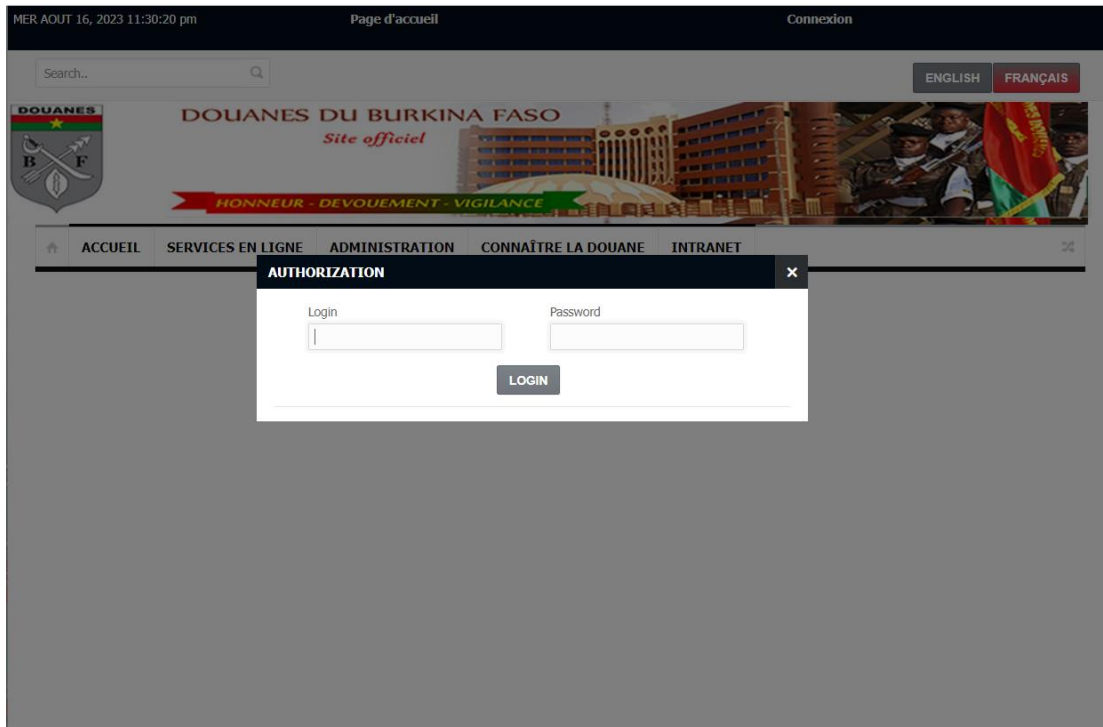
MER AOUT 16, 2023 11:30:20 pm
Page d'accueil
Connexion

Search..

ENGLISH FRANÇAIS

DOUANES
B F

DOUANES DU BURKINA FASO
Site officiel

HONNEUR - DEVOUEMENT - VIGILANCE

ACCUEIL SERVICES EN LIGNE ADMINISTRATION CONNAÎTRE LA DOUANE INTRANET

AUTHORIZATION ×

Login
Password

LOGIN